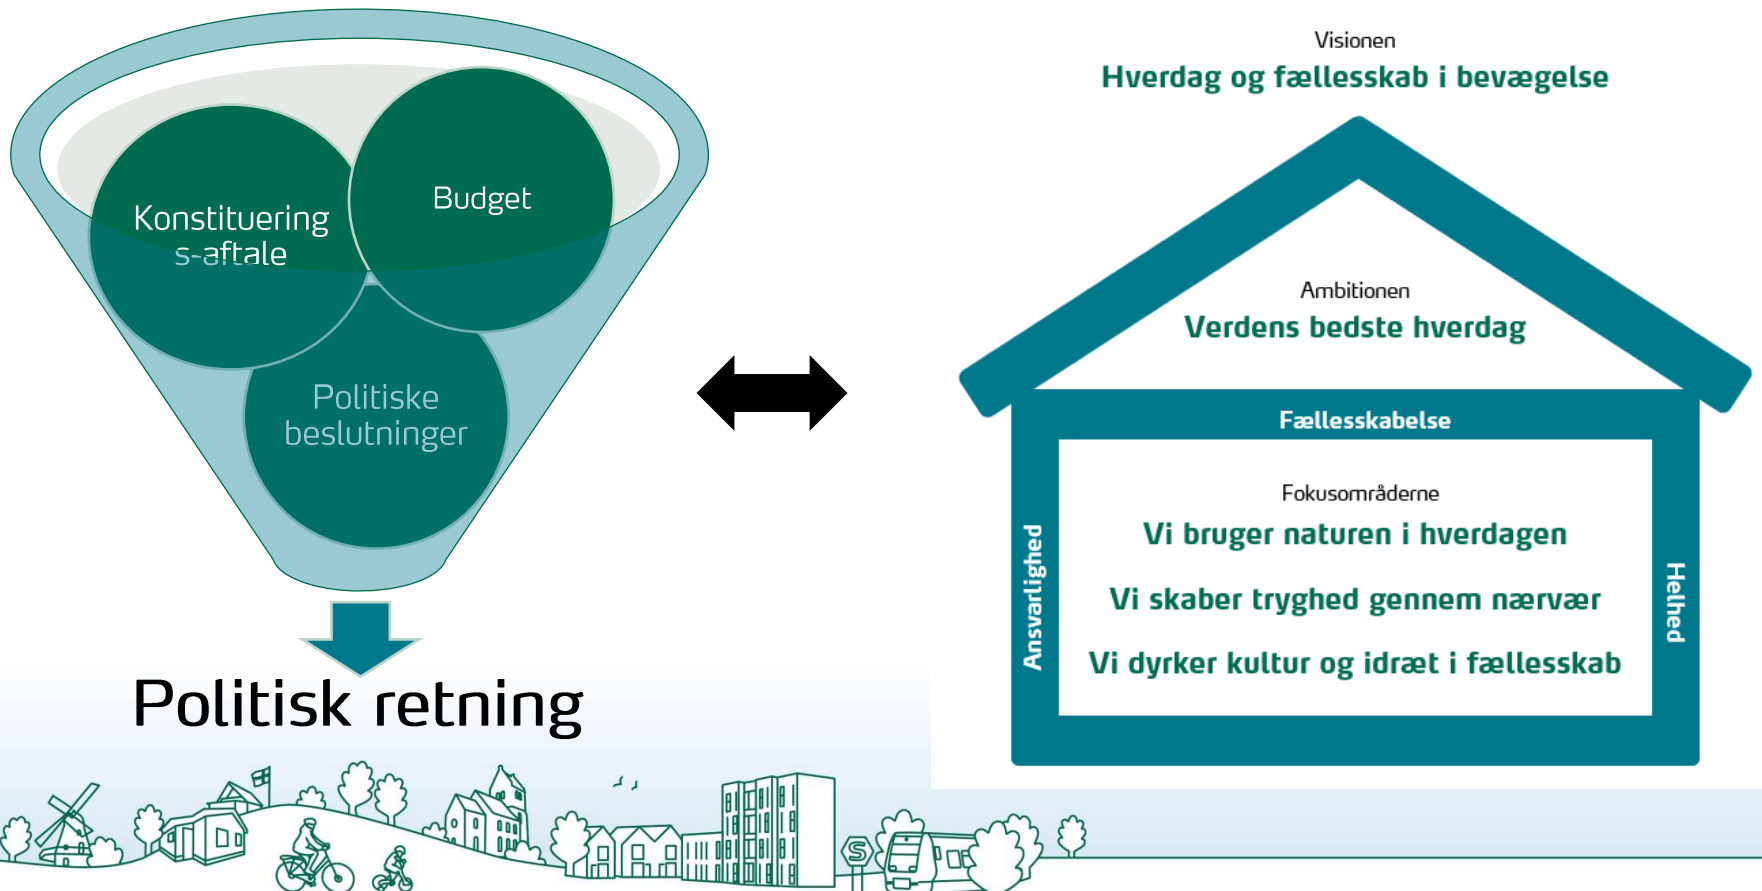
Konstituerings-aftale

Budget

Politiske beslutninger

Politisk retning

Visionen
Hverdag og fællesskab i bevægelse

Ambitionen
Verdens bedste hverdag

Fællesskabelse

Ansvarlighed

Helhed

Fokusområderne
Vi bruger naturen i hverdagen

Vi skaber tryghed gennem nærvær

Vi dyrker kultur og idræt i fællesskab

S